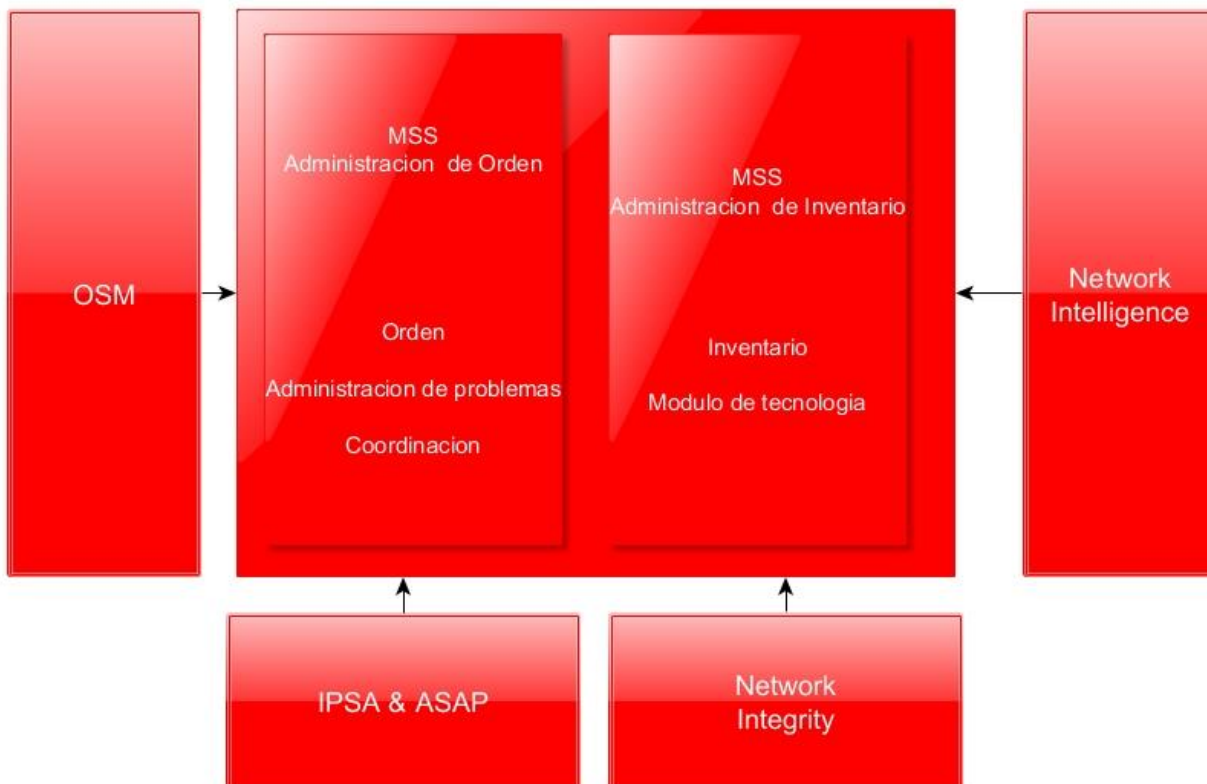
OSM

MSS
Administracion de Orden

Orden

Administracion de problemas

Coordinacion

MSS
Administracion de Inventario

Inventario

Modulo de tecnologia

Network Intelligence

IPSA & ASAP

Network Integrity